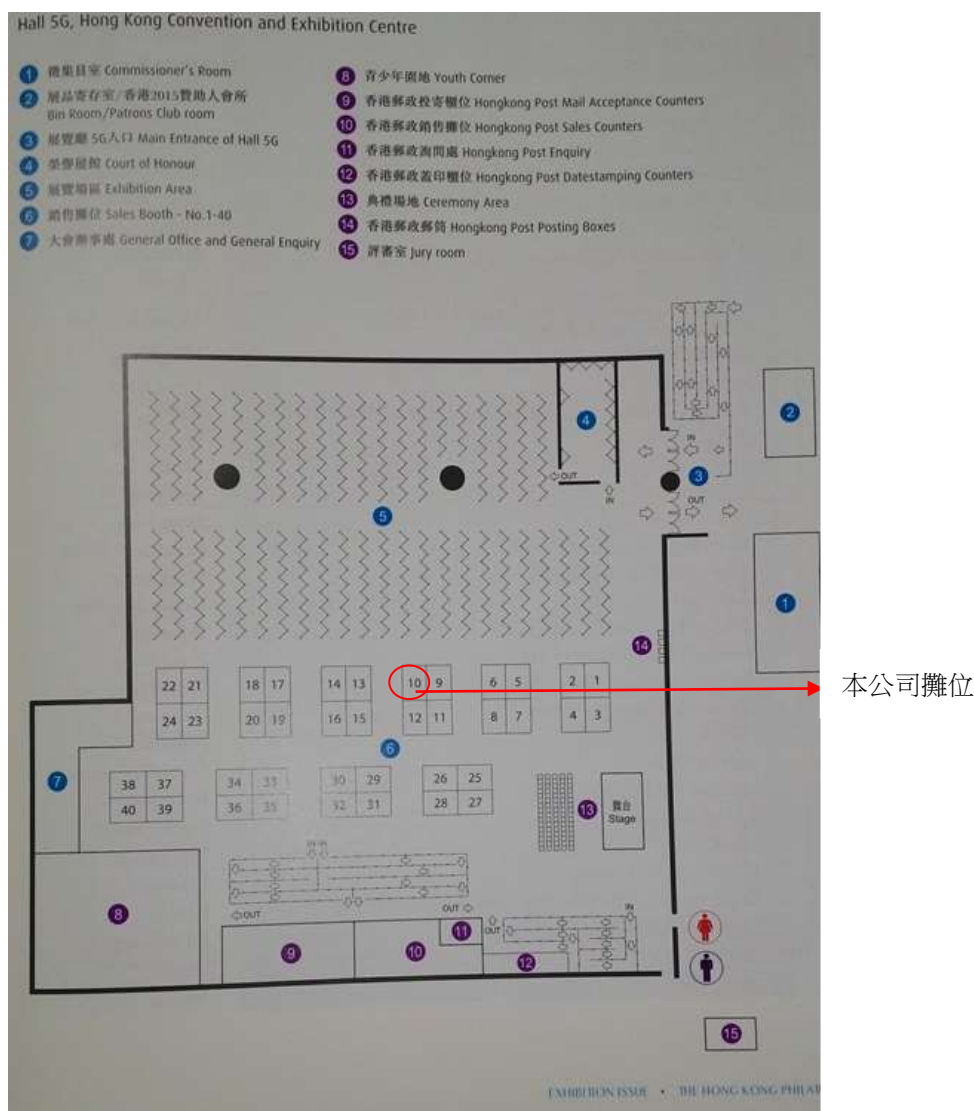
Hall 5G, Hong Kong Convention and Exhibition Centre

1 微集目室 Commissioner's Room
2 展品寄存室/香港2015贊助人會所 Bin Room/Patrons Club room
3 展覽廳 5G入口 Main Entrance of Hall 5G
4 榮譽展館 Court of Honour
5 展覽場區 Exhibition Area
6 銷售攤位 Sales Booth - No.1-40
7 大會辦事處 General Office and General Enquiry

8 青少年園地 Youth Corner
9 香港郵政投寄櫃位 Hongkong Post Mail Acceptance Counters
10 香港郵政銷售攤位 Hongkong Post Sales Counters
11 香港郵政詢問處 Hongkong Post Enquiry
12 香港郵政蓋印櫃位 Hongkong Post Datestamping Counters
13 典禮場地 Ceremony Area
14 香港郵政郵筒 Hongkong Post Posting Boxes
15 評審室 Jury room

IN
OUT
OUT
IN
OUT
IN

4 2 3 5 1 14

| 22 | 21 |
|---|---|
| 24 | 23 |

| 18 | 17 |
|---|---|
| 20 | 19 |

| 14 | 13 |
|---|---|
| 16 | 15 |

| 10 | 9 |
|---|---|
| 12 | 11 |

| 6 | 5 |
|---|---|
| 8 | 7 |

| 2 | 1 |
|---|---|
| 4 | 3 |

本公司攤位

6 7

| 38 | 37 |
|---|---|
| 40 | 39 |

| 34 | 33 |
|---|---|
| 36 | 35 |

| 30 | 29 |
|---|---|
| 32 | 31 |

| 26 | 25 |
|---|---|
| 28 | 27 |

13 舞台 Stage

IN IN
OUT
OUT
OUT
IN

8 9 10 11 12 15

EXHIBITION ISSUE • THE HONG KONG PHILAT